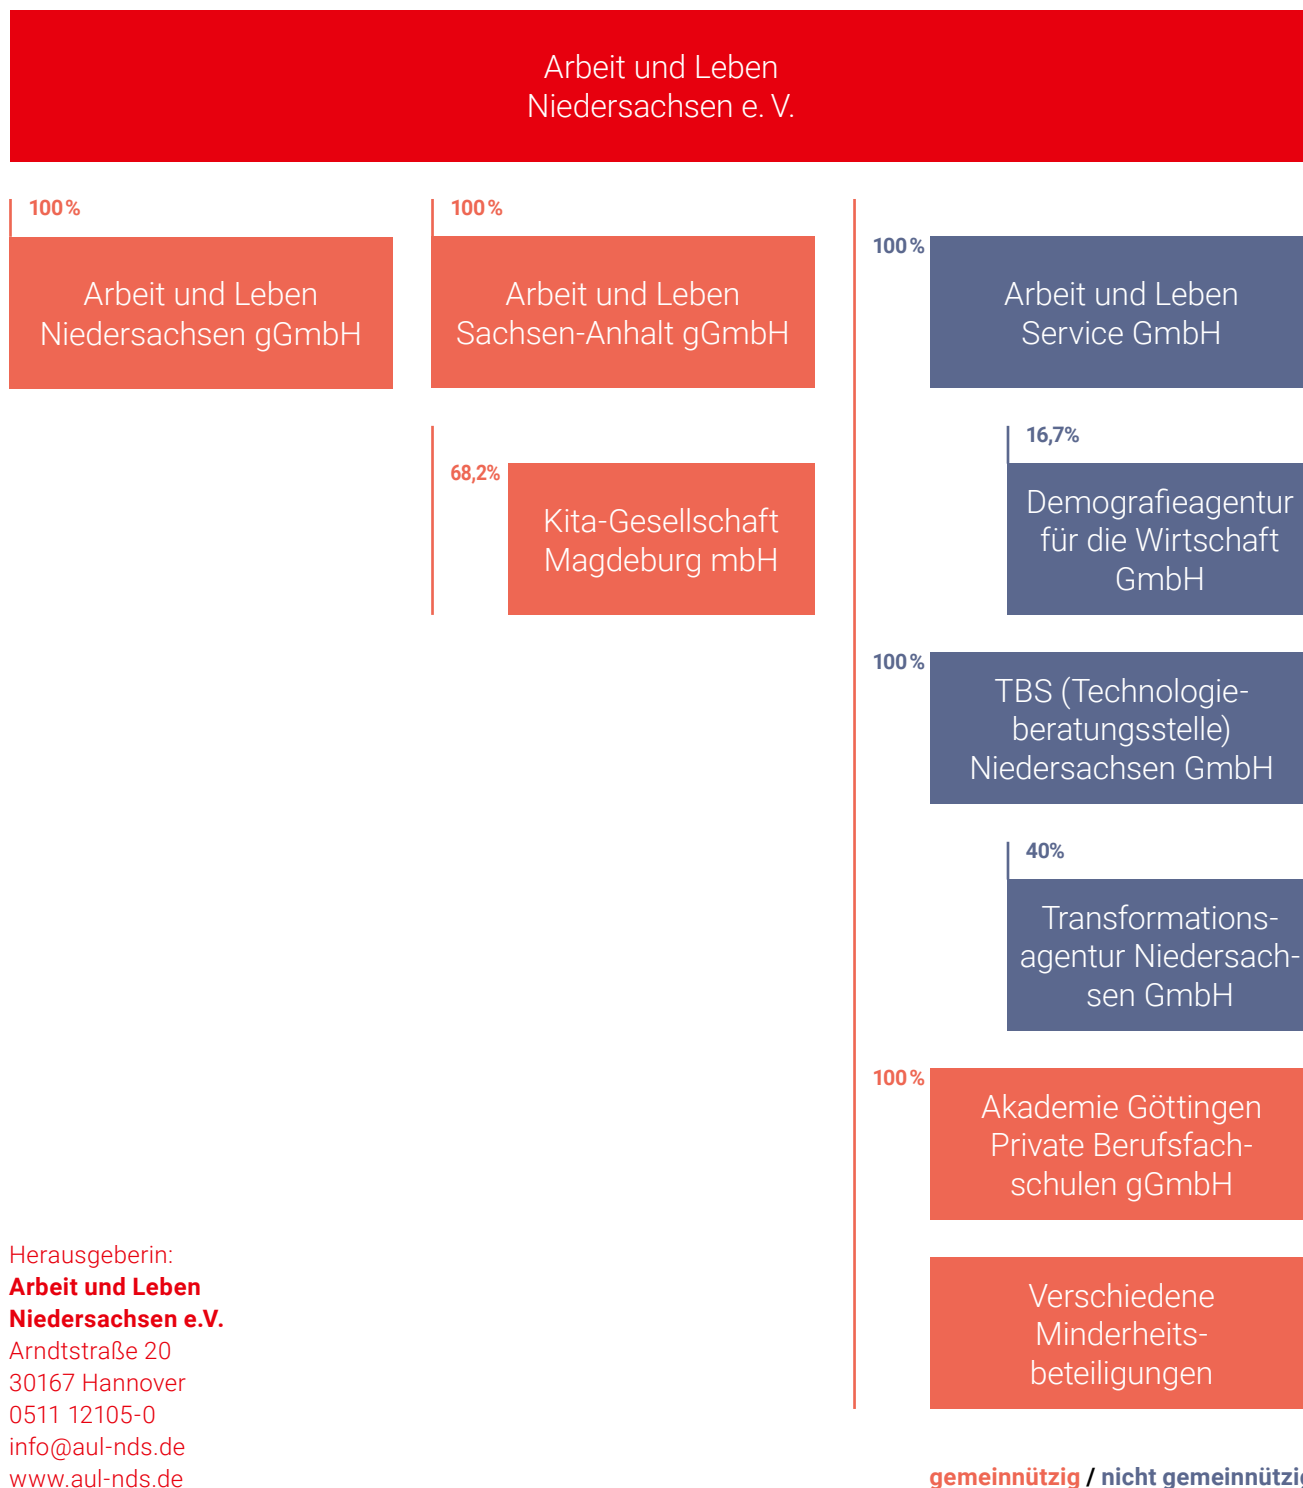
Arbeit und Leben
Niedersachsen e. V.

100 %

Arbeit und Leben Niedersachsen gGmbH

100 %

Arbeit und Leben Sachsen-Anhalt gGmbH

68,2%

Kita-Gesellschaft Magdeburg mbH

100 %

Arbeit und Leben Service GmbH

16,7%

Demografieagentur für die Wirtschaft GmbH

100 %

TBS (Technologieberatungsstelle) Niedersachsen GmbH

40%

Transformationsagentur Niedersachsen GmbH

100 %

Akademie Göttingen Private Berufsfachschulen gGmbH

Verschiedene Minderheitsbeteiligungen

Herausgeberin:
Arbeit und Leben
Niedersachsen e.V.
Arndtstraße 20
30167 Hannover
0511 12105-0
info@aul-nds.de
www.aul-nds.de

gemeinnützig / nicht gemeinnützi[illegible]